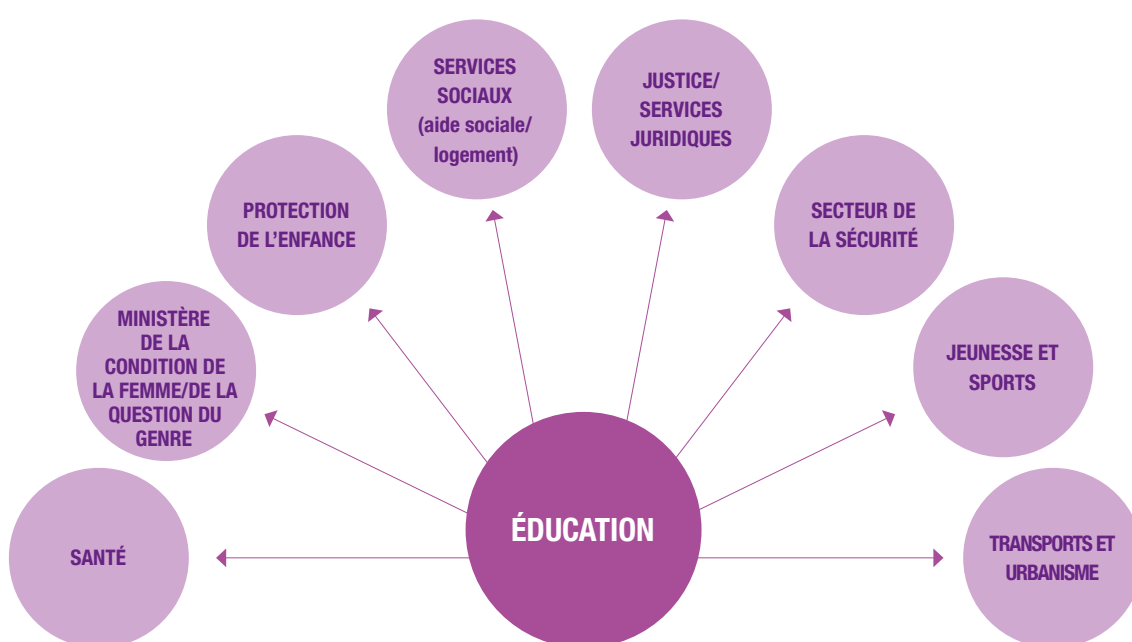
SERVICES SOCIAUX (aide sociale/ logement)

JUSTICE/ SERVICES JURIDIQUES

PROTECTION DE L'ENFANCE

SECTEUR DE LA SÉCURITÉ

MINISTÈRE DE LA CONDITION DE LA FEMME/DE LA QUESTION DU GENRE

JEUNESSE ET SPORTS

SANTÉ

ÉDUCATION

TRANSPORTS ET URBANISME